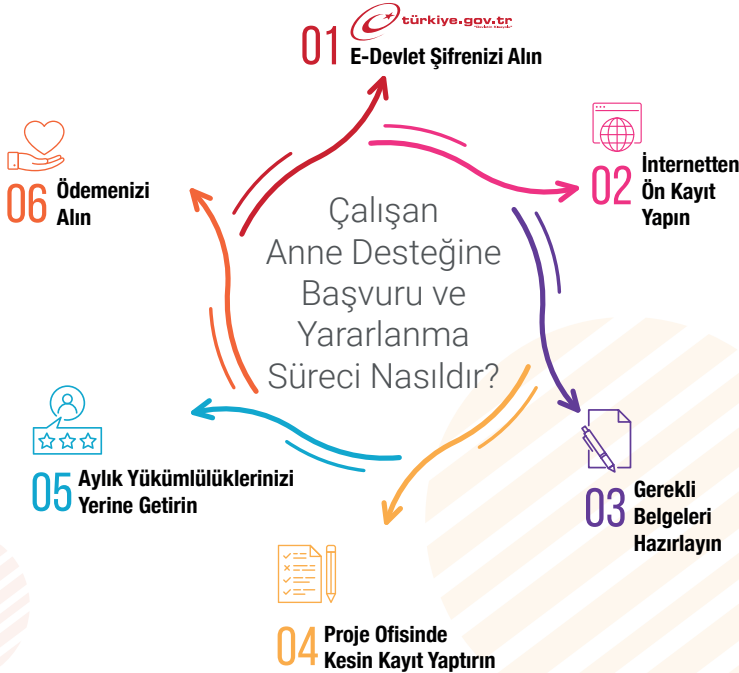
Çalışan Anne Desteğine Başvuru ve Yararlanma Süreci Nasıldır?

türkiye.gov.tr

01 E-Devlet Şifrenizi Alın

02 İnternetten Ön Kayıt Yapın

03 Gerekli Belgeleri Hazırlayın

04 Proje Ofisinde Kesin Kayıt Yaptırın

05 Aylık Yükümlülüklerinizi Yerine Getirin

06 Ödemenizi Alın